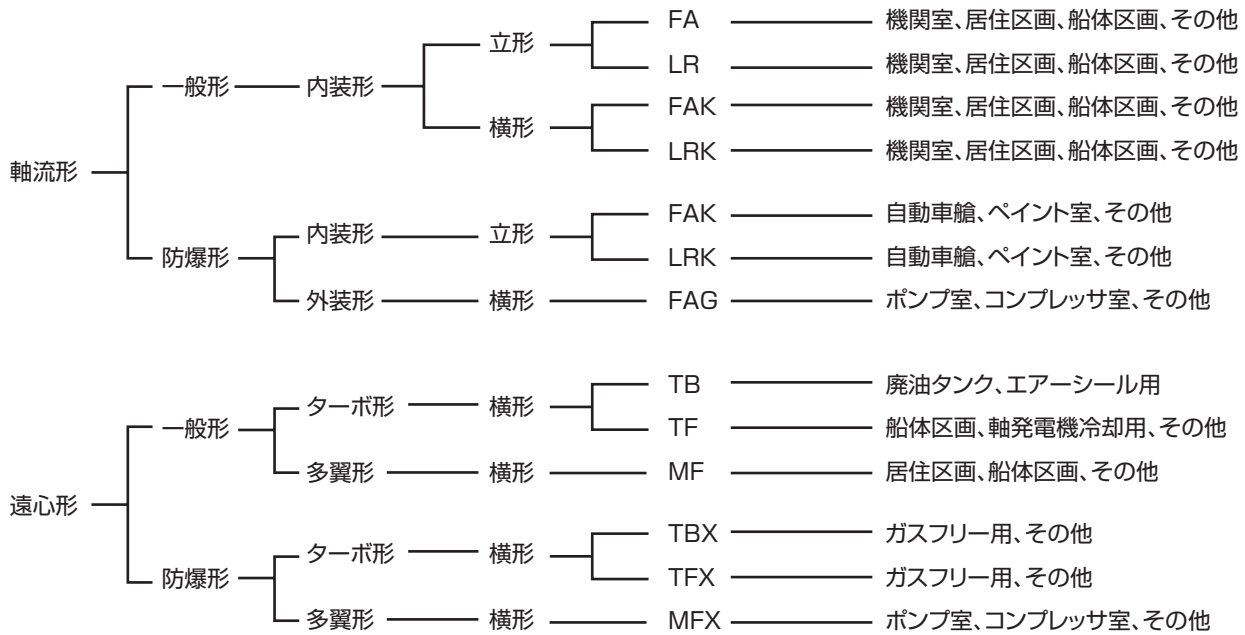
軸流形
一般形
内装形
立形
FA 機関室、居住区画、船体区画、その他
LR 機関室、居住区画、船体区画、その他
横形
FAK 機関室、居住区画、船体区画、その他
LRK 機関室、居住区画、船体区画、その他
防爆形
内装形
立形
FAK 自動車艙、ペイント室、その他
LRK 自動車艙、ペイント室、その他
外装形
横形
FAG ポンプ室、コンプレッサ室、その他

遠心形
一般形
ターボ形
横形
TB 廃油タンク、エアーシール用
TF 船体区画、軸発電機冷却用、その他
多翼形
横形
MF 居住区画、船体区画、その他
防爆形
ターボ形
横形
TBX ガスフリー用、その他
TFX ガスフリー用、その他
多翼形
横形
MFX ポンプ室、コンプレッサ室、その他